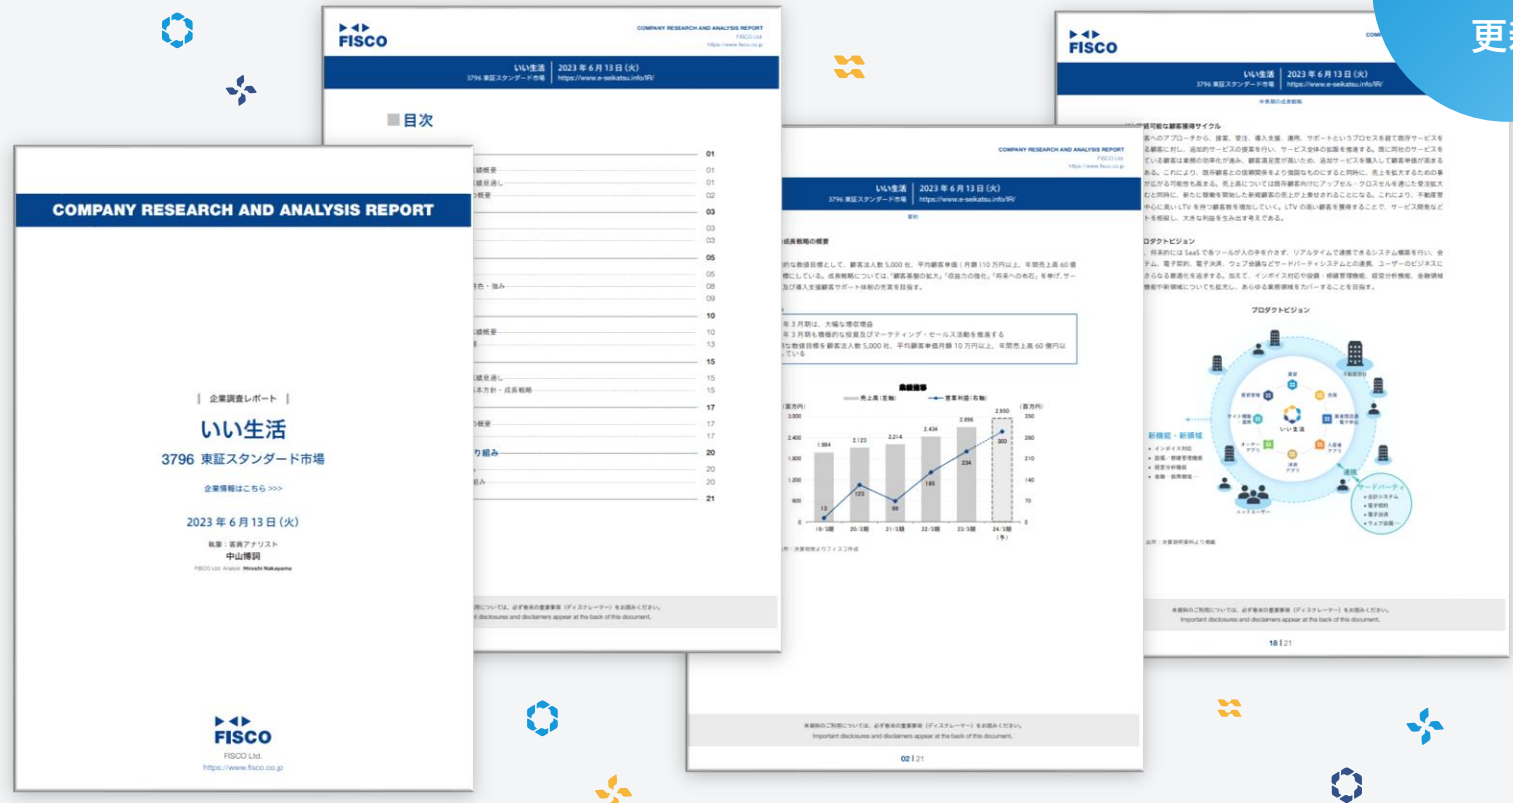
更新

COMPANY RESEARCH AND ANALYSIS REPORT

| 企業調査レポート |

いい生活

3796 東証スタンダード市場

企業情報はこちら >>>

2023 年 6 月 13 日 (火)

執筆:客員アナリスト
中山博詞
FISCO Ltd. Analyst Hiroshi Nakayama

FISCO
FISCO Ltd.
https://www.fisco.co.jp

FISCO
COMPANY RESEARCH AND ANALYSIS REPORT
FISCO Ltd.
https://www.fisco.co.jp

いい生活 | 2023 年 6 月 13 日 (火)
3796 東証スタンダード市場 | https://www.e-seikatsu.info/IR/

目次

01
01
01
02
03
03
03
05
05
08
09
10
10
13
15
15
15
17
17
17
20
20
20
21

本資料のご利用については、必ず巻末の重要事項(ディスクレーマー)をお読みください。
Important disclosures and disclaimers appear at the back of this document.

COMPANY RESEARCH AND ANALYSIS REPORT
FISCO Ltd.
https://www.fisco.co.jp

いい生活 | 2023 年 6 月 13 日 (火)
3796 東証スタンダード市場 | https://www.e-seikatsu.info/IR/

業績推移

(百万円)
売上高(左軸)
営業利益(右軸)

| 19/3期 | 20/3期 | 21/3期 | 22/3期 | 23/3期 | 24/3期(予) |
|---|---|---|---|---|---|
| 1,984 | 2,123 | 2,214 | 2,434 | 2,696 | 2,950 |
| 13 | 123 | 66 | 165 | 234 | 300 |

出所:決算短信よりフィスコ作成

本資料のご利用については、必ず巻末の重要事項(ディスクレーマー)をお読みください。
Important disclosures and disclaimers appear at the back of this document.

02 | 21

FISCO

いい生活 | 2023 年 6 月 13 日 (火)
3796 東証スタンダード市場 | https://www.e-seikatsu.info/IR/

プロダクトビジョン

新機能・新領域
いい生活
エンドユーザー
サードパーティ

本資料のご利用については、必ず巻末の重要事項(ディスクレーマー)をお読みください。
Important disclosures and disclaimers appear at the back of this document.

18 | 21